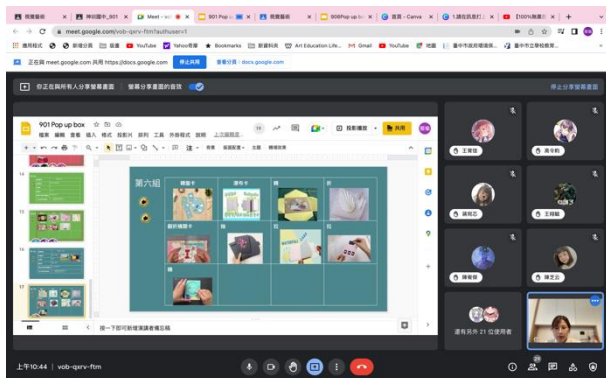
開會藝術 | 神岡國中_901 | Meet - vob | 901 Pop u | 開會藝術 | 90BPop up b | 搜尋 - Canva | 1.請在訊息打 | 【100%轉廣告

meet.google.com/vob-qxrv-ftm?authuser=1

應用程式 | 新增分頁 | 臉書 | YouTube | Yahoo!奇摩 | Bookmarks | 新建料夾 | Art Education Life... | Gmail | YouTube | 地圖 | 臺中市政府環境保... | 臺中市立學校教育...

正在與 meet.google.com 共用 https://docs.google.com/ | 停止共用 | 查看分頁 docs.google.com

你正在與所有人分享螢幕畫面 | 螢幕分享畫面的音效 | 停止分享螢幕畫面

901 Pop up box
檔案 編輯 查看 插入 格式 投影片 排列 工具 外掛程式 說明 上次編輯是...

投影播放 | 共用

14
15
16
17

第六組

| 轉盤卡 | 選布卡 | 轉 | |
|---|---|---|---|
| 翻折機關卡 | 轉 | 翻 | |
| 轉 | | | |

按一下即可新增演講者備忘稿

王寶媛
周令軒
鍾昀芯
王翊勳
陳奕蓁
陳芷云
還有另外 21 位使用者

上午10:44 | vob-qxrv-ftm